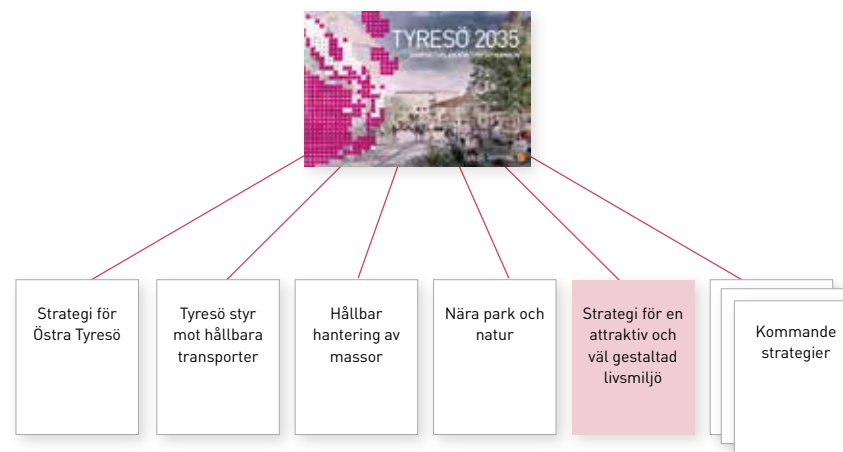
TYRESÖ 2035

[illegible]

Strategi för Östra Tyresö

Tyresö styr mot hållbara transporter

Hållbar hantering av massor

Nära park och natur

Strategi för en attraktiv och väl gestaltad livsmiljö

Kommande strategier